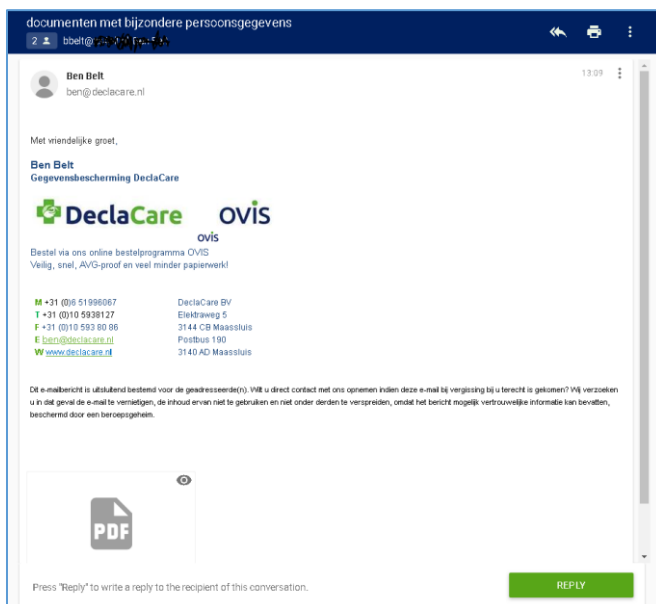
documenten met bijzondere persoonsgegevens

2 bbelt@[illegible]

Ben Belt
ben@declacare.nl

13:09

Met vriendelijke groet,

Ben Belt
Gegevensbescherming DeclaCare

DeclaCare OVIS
ovis

Bestel via ons online bestelprogramma OVIS
Veilig, snel, AVG-proof en veel minder papierwerk!

| | |
|---|---|
| M +31 (0)6 51996067 | DeclaCare BV |
| T +31 (0)10 5938127 | Elektraweg 5 |
| F +31 (0)10 593 80 86 | 3144 CB Maassluis |
| E ben@declacare.nl | Postbus 190 |
| W www.declacare.nl | 3140 AD Maassluis |

Dit e-mailbericht is uitsluitend bestemd voor de geadresseerde(n). Wilt u direct contact met ons opnemen indien deze e-mail bij vergissing bij u terecht is gekomen? Wij verzoeken u in dat geval de e-mail te vernietigen, de inhoud ervan niet te gebruiken en niet onder derden te verspreiden, omdat het bericht mogelijk vertrouwelijke informatie kan bevatten, beschermd door een beroepsgeheim.

PDF

Press "Reply" to write a reply to the recipient of this conversation.

REPLY